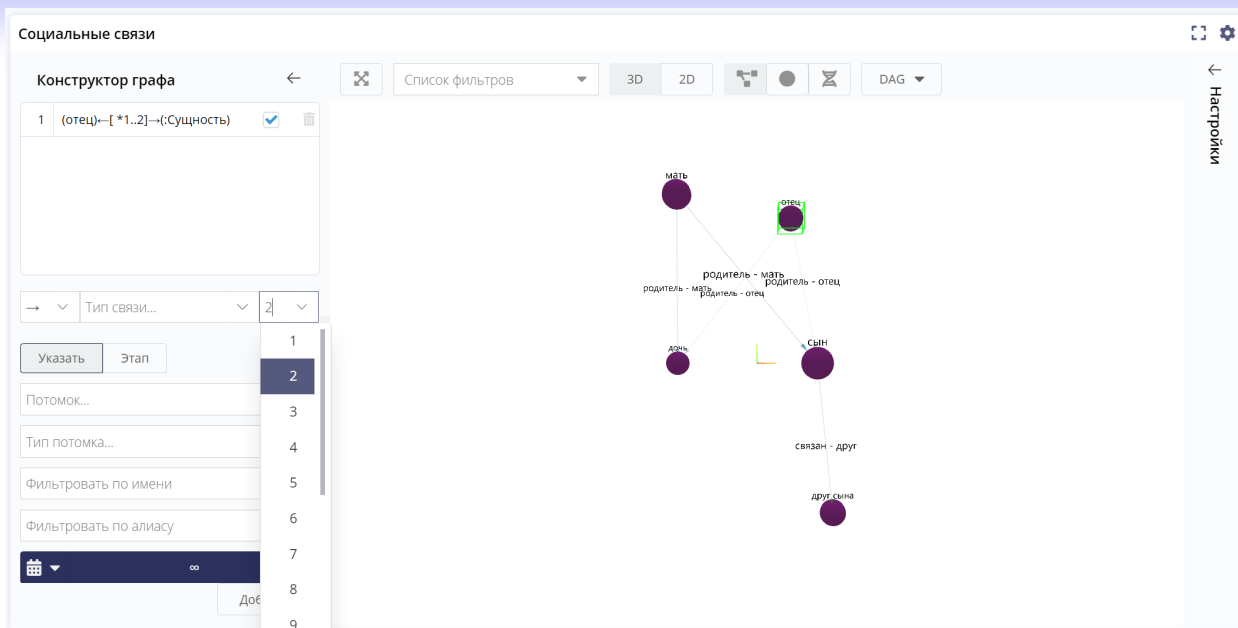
Социальные связи

Конструктор графа

1 (отец)←[ *1..2]→(:Сущность)

→ Тип связи... 2

1
2
3
4
5
6
7
8
9

Указать Этап

Потомок...

Тип потомка...

Фильтровать по имени

Фильтровать по алиасу

∞

Доб

Список фильтров

3D 2D

DAG

Настройки

мать

отец

родитель - мать

родитель - отец

родитель - мать

родитель - отец

дочь

сын

связан - друг

друг сына